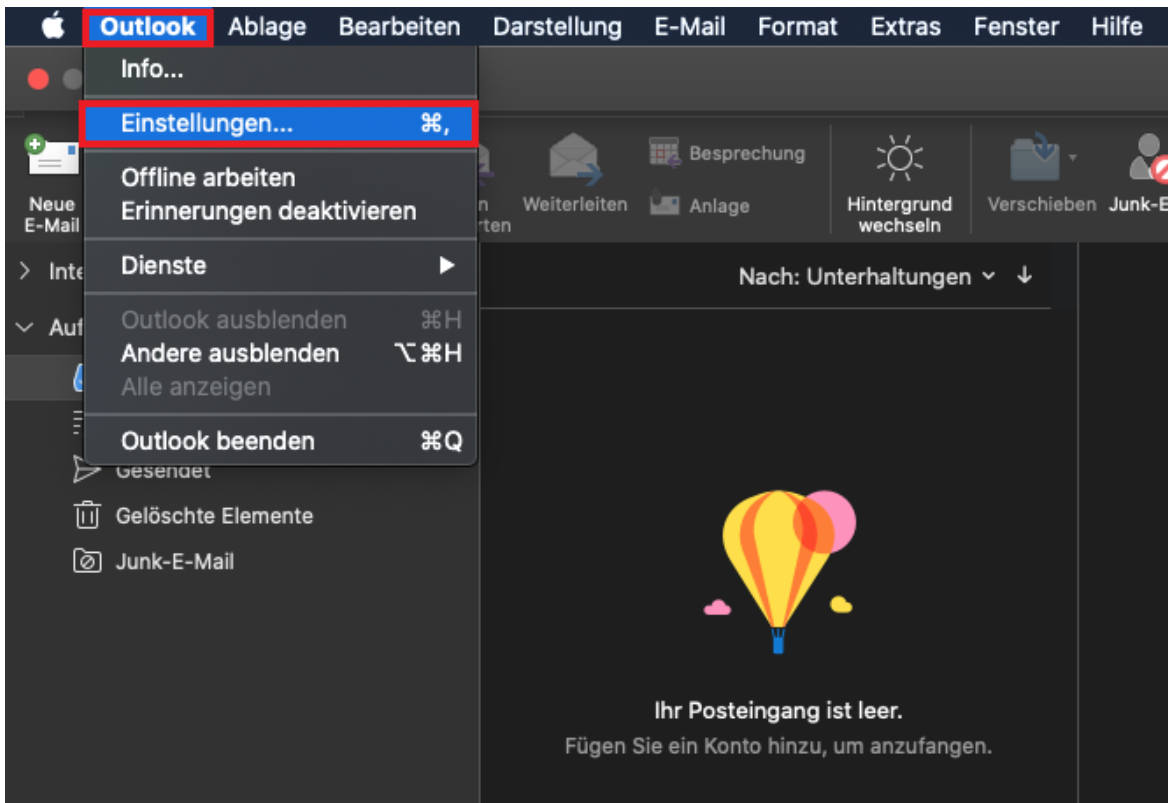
Outlook Ablage Bearbeiten Darstellung E-Mail Format Extras Fenster Hilfe

Info...

Einstellungen... ⌘,

Offline arbeiten
Erinnerungen deaktivieren

Dienste ▶

Outlook ausblenden ⌘H
Andere ausblenden ⌥⌘H
Alle anzeigen

Outlook beenden ⌘Q

Neue E-Mail
n
rten
Weiterleiten
Besprechung
Anlage
Hintergrund wechseln
Verschieben
Junk-E

> Inte
Auf
Gesendet
Gelöschte Elemente
Junk-E-Mail

Nach: Unterhaltungen ⌄ ↓

Ihr Posteingang ist leer.
Fügen Sie ein Konto hinzu, um anzufangen.